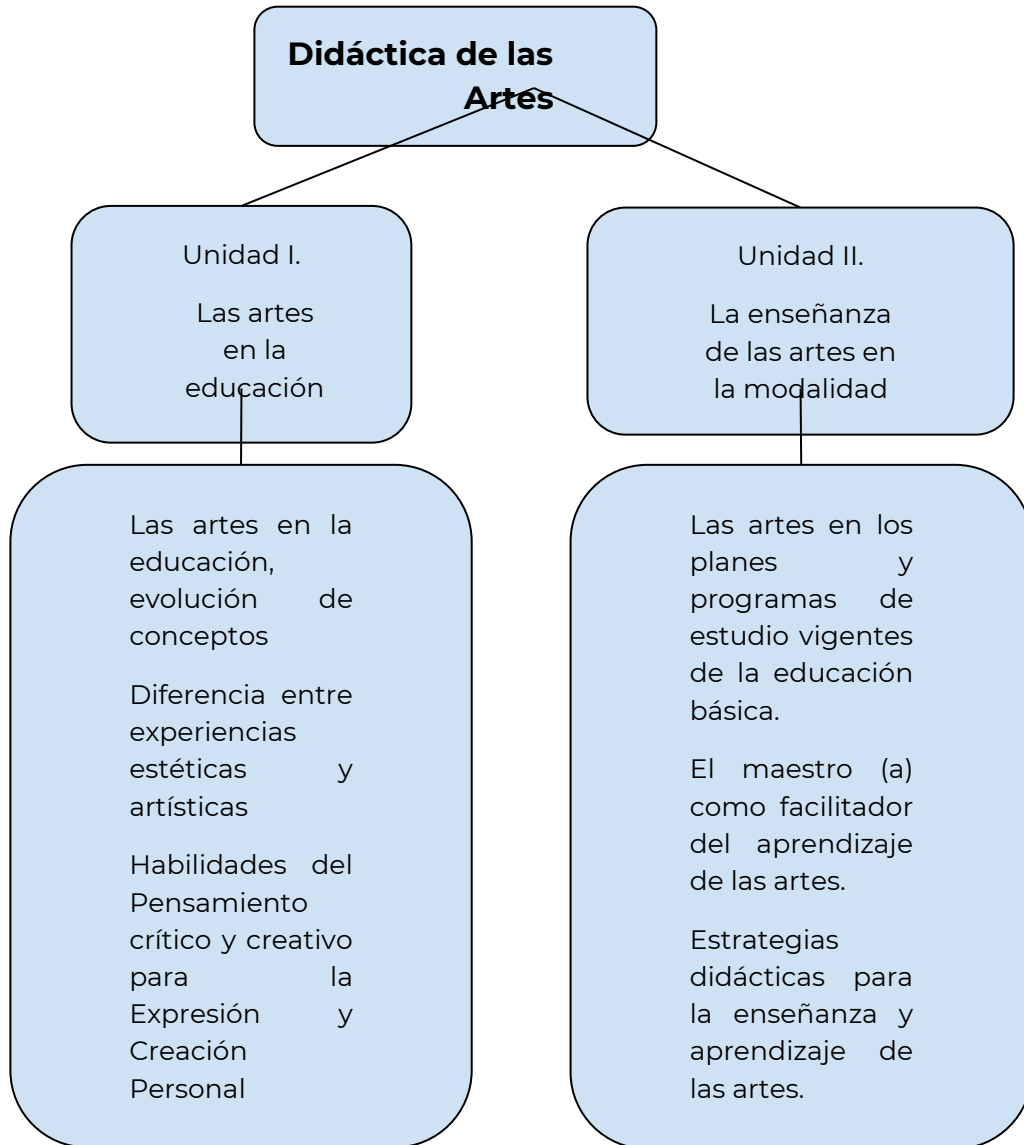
Didáctica de las Artes

Unidad I.

Las artes en la educación

Unidad II.

La enseñanza de las artes en la modalidad

Las artes en la educación, evolución de conceptos

Diferencia entre experiencias estéticas y artísticas

Habilidades del Pensamiento crítico y creativo para la Expresión y Creación Personal

Las artes en los planes y programas de estudio vigentes de la educación básica.

El maestro (a) como facilitador del aprendizaje de las artes.

Estrategias didácticas para la enseñanza y aprendizaje de las artes.